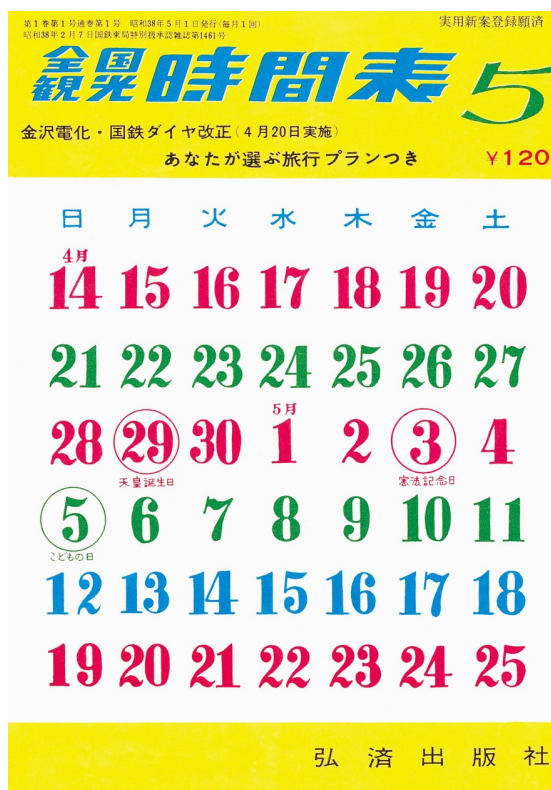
第1巻第1号通巻第1号　昭和38年5月1日発行（毎月1回）
昭和38年2月7日国鉄東局特別扱承認雑誌第1461号

実用新案登録願済

全国観光時間表 5

金沢電化・国鉄ダイヤ改正（4月20日実施）
あなたが選ぶ旅行プランつき

￥120

| 日 | 月 | 火 | 水 | 木 | 金 | 土 |
|---|---|---|---|---|---|---|
| 4月 14 | 15 | 16 | 17 | 18 | 19 | 20 |
| 21 | 22 | 23 | 24 | 25 | 26 | 27 |
| 28 | 29 天皇誕生日 | 30 | 5月 1 | 2 | 3 憲法記念日 | 4 |
| 5 こどもの日 | 6 | 7 | 8 | 9 | 10 | 11 |
| 12 | 13 | 14 | 15 | 16 | 17 | 18 |
| 19 | 20 | 21 | 22 | 23 | 24 | 25 |

弘済出版社